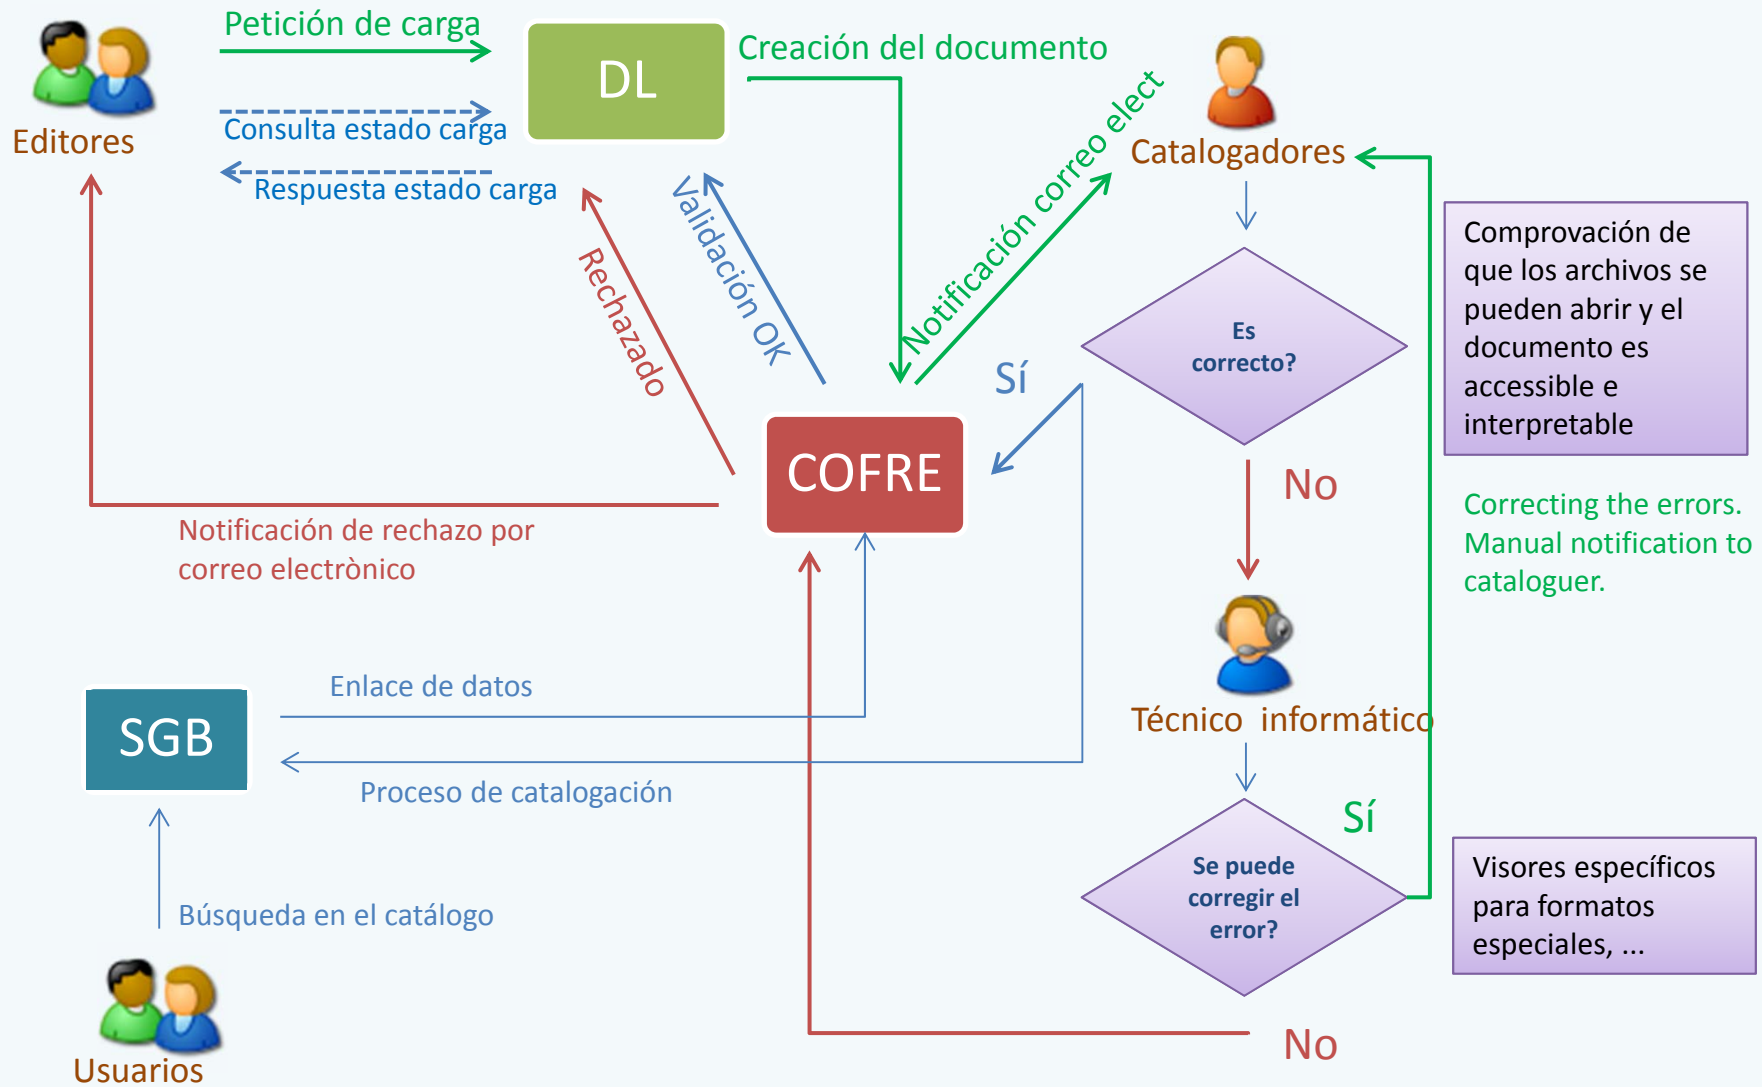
Editores

Petición de carga

Consulta estado carga

Respuesta estado carga

DL

Creación del documento

Catalogadores

Notificación correo elect

Validación OK

Rechazado

COFRE

Sí

Es correcto?

Comprovación de que los archivos se pueden abrir y el documento es accessible e interpretable

No

Correcting the errors. Manual notification to cataloguer.

Notificación de rechazo por correo electrònico

Técnico informático

SGB

Enlace de datos

Proceso de catalogación

Sí

Se puede corregir el error?

Visores específicos para formatos especiales, ...

Búsqueda en el catálogo

Usuarios

No